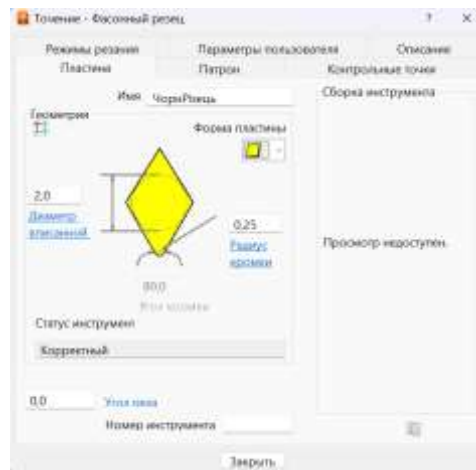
Точение - Фасонный резец ? ×

Режимы резания | Параметры пользователя | Описание
Пластина | Патрон | Контрольные точки

Имя ЧернРезец

Геометрия

Форма пластины

2,0
Диаметр вписанной

0,25
Радиус кромки

80,0
Угол кромки

Статус инструмент

Корректный

0,0 Угол носа

Номер инструмента

Сборка инструмента

Просмотр недоступен.

Закрыть